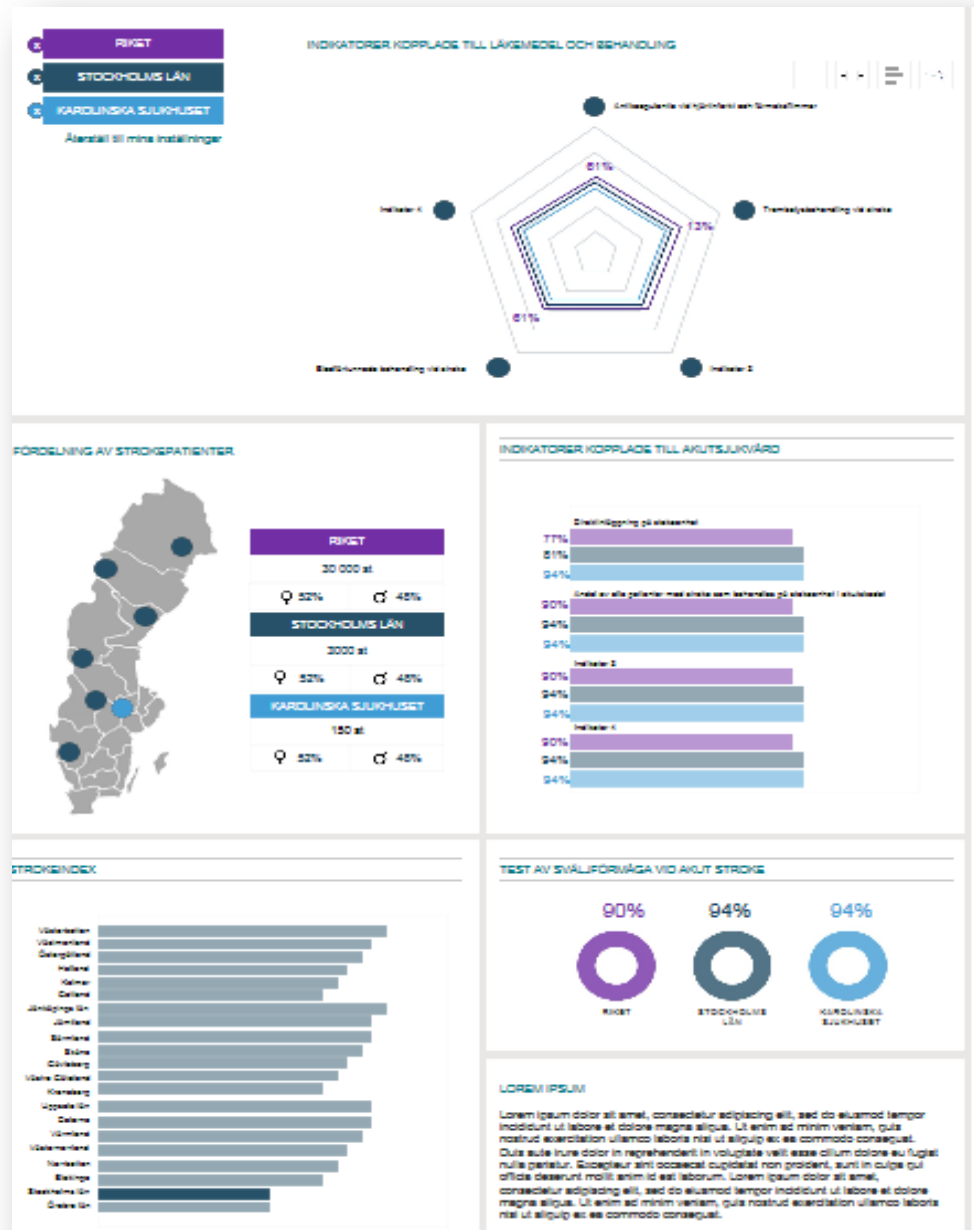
x RIKET
x STOCKHOLMS LÄN
x KAROLINSKA SJUKHUSET
Återställ till mina inställningar

INDIKATORER KOPPLADE TILL LÄKEMEDEL OCH BEHANDLING

Antikoagulantia vid hjärtinfarkt och förmaksflimmer
81%
Trombolysbehandling vid stroke
13%
Indikator 3
Blodförtunnande behandling vid stroke
61%
Indikator 4

FÖRDELNING AV STROKEPATIENTER

RIKET
30 000 st
♀ 52% ♂ 48%
STOCKHOLMS LÄN
3000 st
♀ 52% ♂ 48%
KAROLINSKA SJUKHUSET
150 st
♀ 52% ♂ 48%

INDIKATORER KOPPLADE TILL AKUTSJUKVÅRD

Direktinläggning på strokeenhet
77%
81%
94%
Andel av alla patienter med stroke som behandlas på strokeenhet i akutskedet
90%
94%
94%
Indikator 3
90%
94%
94%
Indikator 4
90%
94%
94%

STROKEINDEX

Västerbotten
Västmanland
Östergötland
Halland
Kalmar
Gotland
Jönköpings län
Jämtland
Sörmland
Skåne
Gävleborg
Västra Götaland
Kronoberg
Uppsala län
Dalarna
Värmland
Västernorrland
Norrbotten
Blekinge
Stockholms län
Örebro län

TEST AV SVÄLJFÖRMÅGA VID AKUT STROKE

90%
RIKET
94%
STOCKHOLMS LÄN
94%
KAROLINSKA SJUKHUSET

LOREM IPSUM

Lorem ipsum dolor sit amet, consectetur adipiscing elit, sed do eiusmod tempor incididunt ut labore et dolore magna aliqua. Ut enim ad minim veniam, quis nostrud exercitation ullamco laboris nisi ut aliquip ex ea commodo consequat. Duis aute irure dolor in reprehenderit in voluptate velit esse cillum dolore eu fugiat nulla pariatur. Excepteur sint occaecat cupidatat non proident, sunt in culpa qui officia deserunt mollit anim id est laborum. Lorem ipsum dolor sit amet, consectetur adipiscing elit, sed do eiusmod tempor incididunt ut labore et dolore magna aliqua. Ut enim ad minim veniam, quis nostrud exercitation ullamco laboris nisi ut aliquip ex ea commodo consequat.